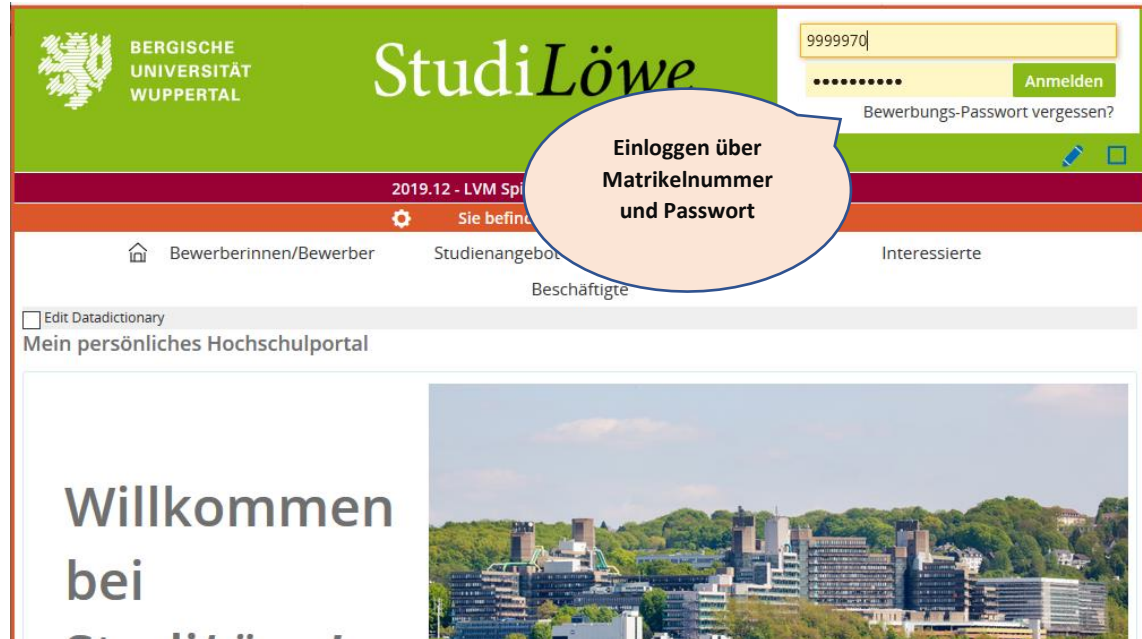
BERGISCHE UNIVERSITÄT WUPPERTAL

StudiLöwe

9999970

••••••••••

Anmelden

Bewerbungs-Passwort vergessen?

Einloggen über Matrikelnummer und Passwort

2019.12 - LVM Spi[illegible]

Sie befin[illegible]

Bewerberinnen/Bewerber

Studienangebot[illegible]

Interessierte

Beschäftigte

Edit Datadictionary

Mein persönliches Hochschulportal

Willkommen bei

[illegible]